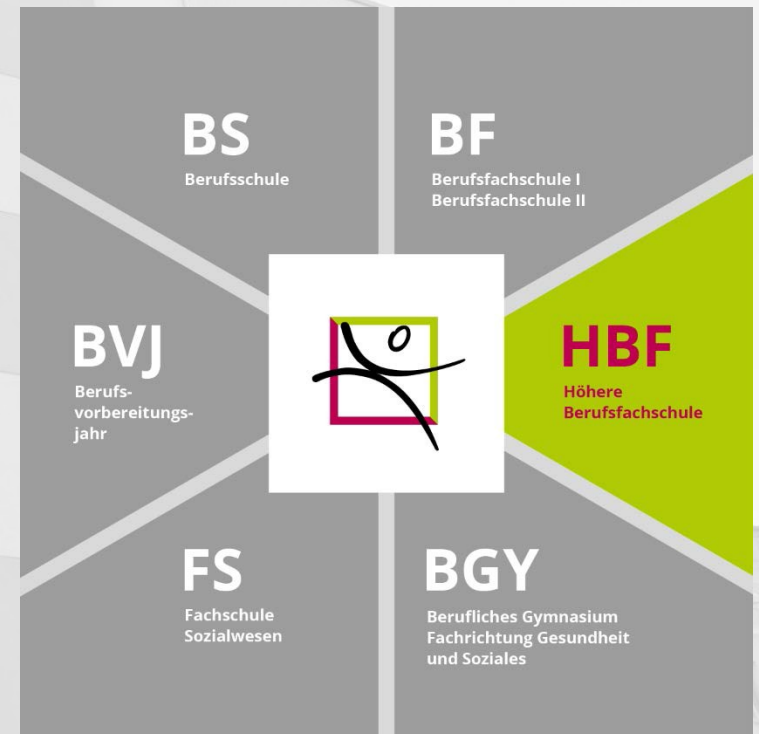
BS
Berufsschule

BF
Berufsfachschule I
Berufsfachschule II

BVJ
Berufsvorbereitungsjahr

HBF
Höhere
Berufsfachschule

FS
Fachschule
Sozialwesen

BGY
Berufliches Gymnasium
Fachrichtung Gesundheit
und Soziales